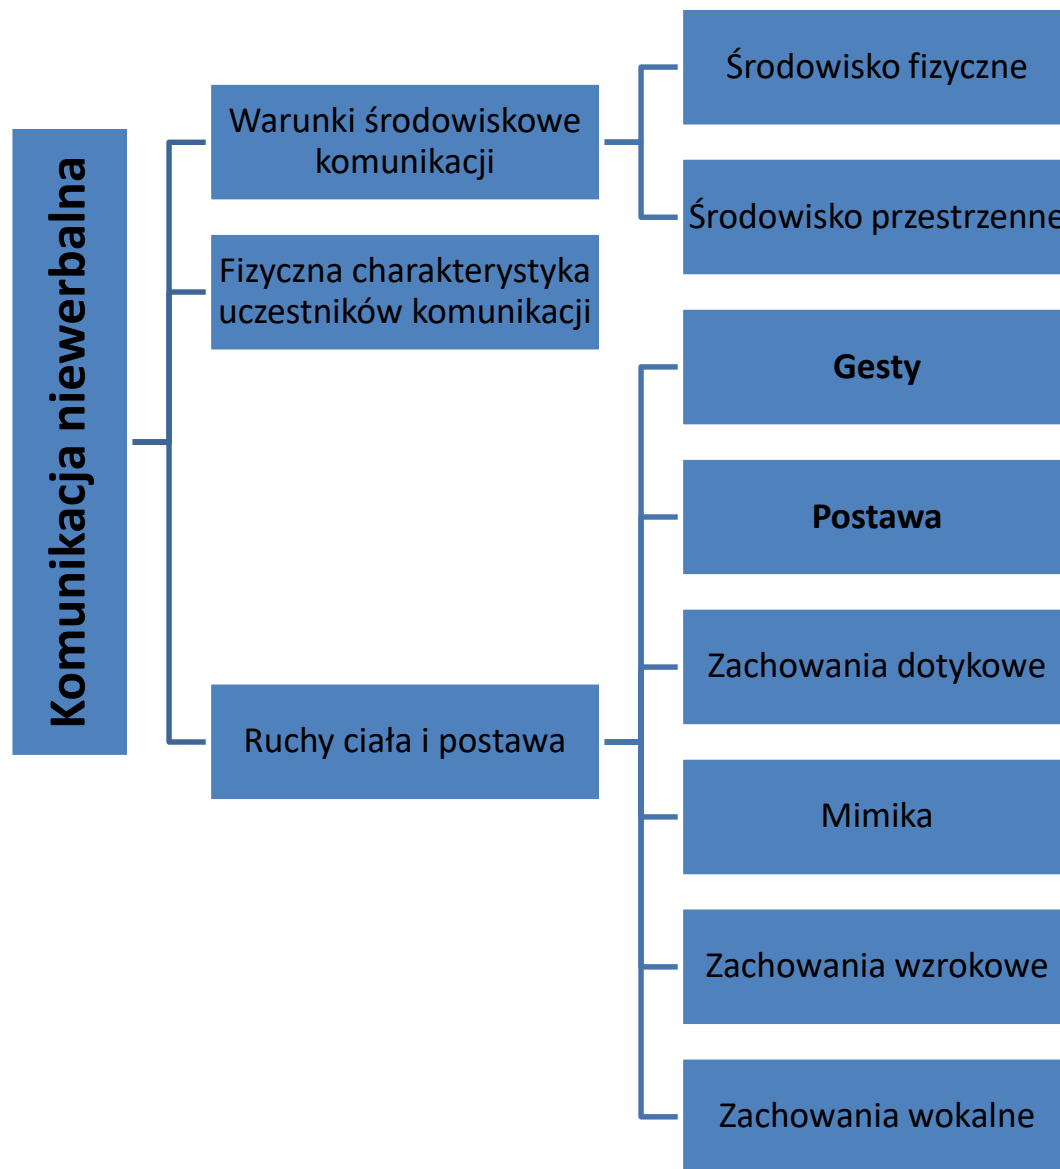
Komunikacja niewerbalna

Warunki środowiskowe komunikacji

Środowisko fizyczne

Środowisko przestrzenne

Fizyczna charakterystyka uczestników komunikacji

Ruchy ciała i postawa

Gesty

Postawa

Zachowania dotykowe

Mimika

Zachowania wzrokowe

Zachowania wokalne